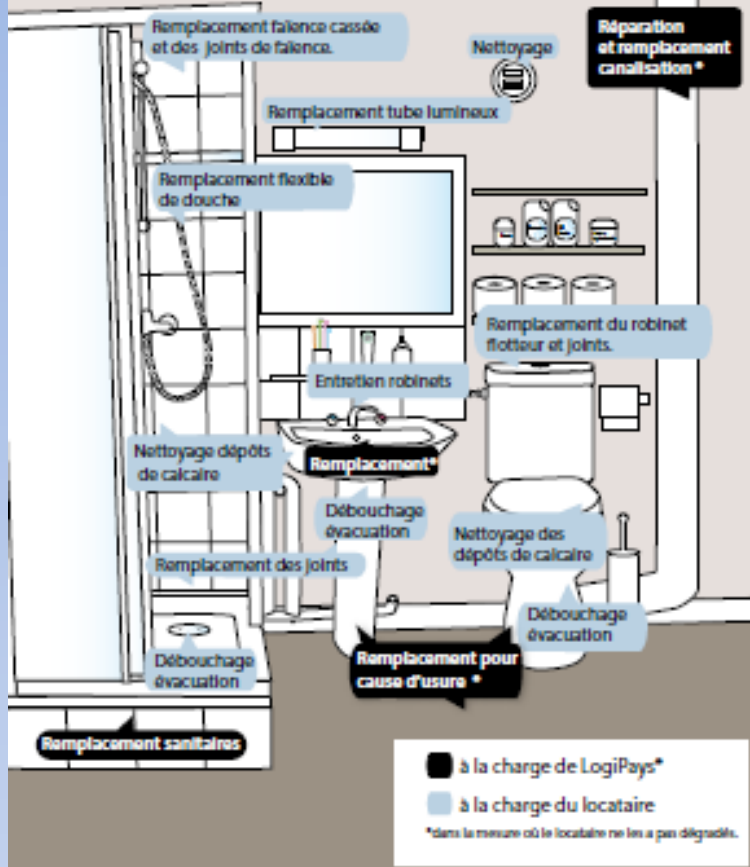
Remplacement faïence cassée et des joints de faïence.

Nettoyage

Réparation et remplacement canalisation *

Remplacement tube lumineux

Remplacement flexible de douche

Remplacement du robinet flotteur et joints.

Entretien robinets

Nettoyage dépôts de calcaire

Remplacement*

Débouchage évacuation

Nettoyage des dépôts de calcaire

Remplacement des joints

Débouchage évacuation

Débouchage évacuation

Remplacement pour cause d'usure *

Remplacement sanitaires

à la charge de LogiPays*

à la charge du locataire

*dans la mesure où le locataire ne les a pas dégradés.